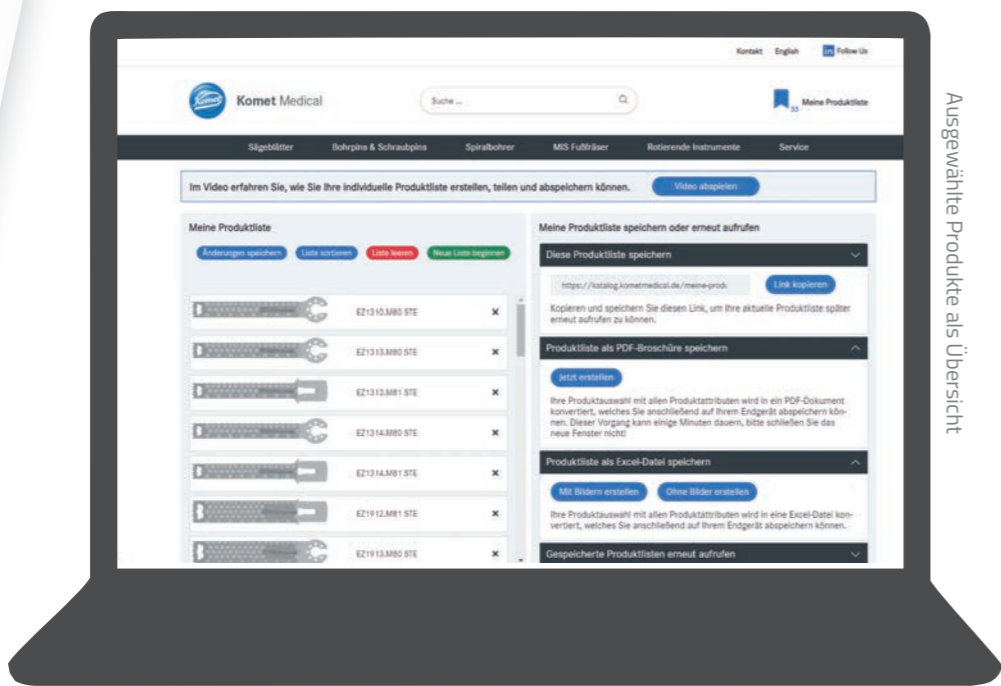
Kontakt English in Follow Us

Komet Medical

Suche ...

33 Meine Produktliste

Sägeblätter Bohrpins & Schraubpins Spiralbohrer MIS Fußfräser Rotierende Instrumente Service

Im Video erfahren Sie, wie Sie Ihre individuelle Produktliste erstellen, teilen und abspeichern können. Video abspielen

Meine Produktliste

Änderungen speichern Liste sortieren Liste leeren Neue Liste beginnen

EZ1310.M80 STE ×

EZ1313.M80 STE ×

EZ1313.M81 STE ×

EZ1314.M80 STE ×

EZ1314.M81 STE ×

EZ1912.M81 STE ×

EZ1913.M80 STE ×

Meine Produktliste speichern oder erneut aufrufen

Diese Produktliste speichern

https://katalog.kometmedical.de/meine-produ Link kopieren

Kopieren und speichern Sie diesen Link, um Ihre aktuelle Produktliste später erneut aufrufen zu können.

Produktliste als PDF-Broschüre speichern

Jetzt erstellen

Ihre Produktauswahl mit allen Produktattributen wird in ein PDF-Dokument konvertiert, welches Sie anschließend auf Ihrem Endgerät abspeichern können. Dieser Vorgang kann einige Minuten dauern, bitte schließen Sie das neue Fenster nicht!

Produktliste als Excel-Datei speichern

Mit Bildern erstellen Ohne Bilder erstellen

Ihre Produktauswahl mit allen Produktattributen wird in eine Excel-Datei konvertiert, welches Sie anschließend auf Ihrem Endgerät abspeichern können.

Gespeicherte Produktlisten erneut aufrufen

Ausgewählte Produkte als Übersicht